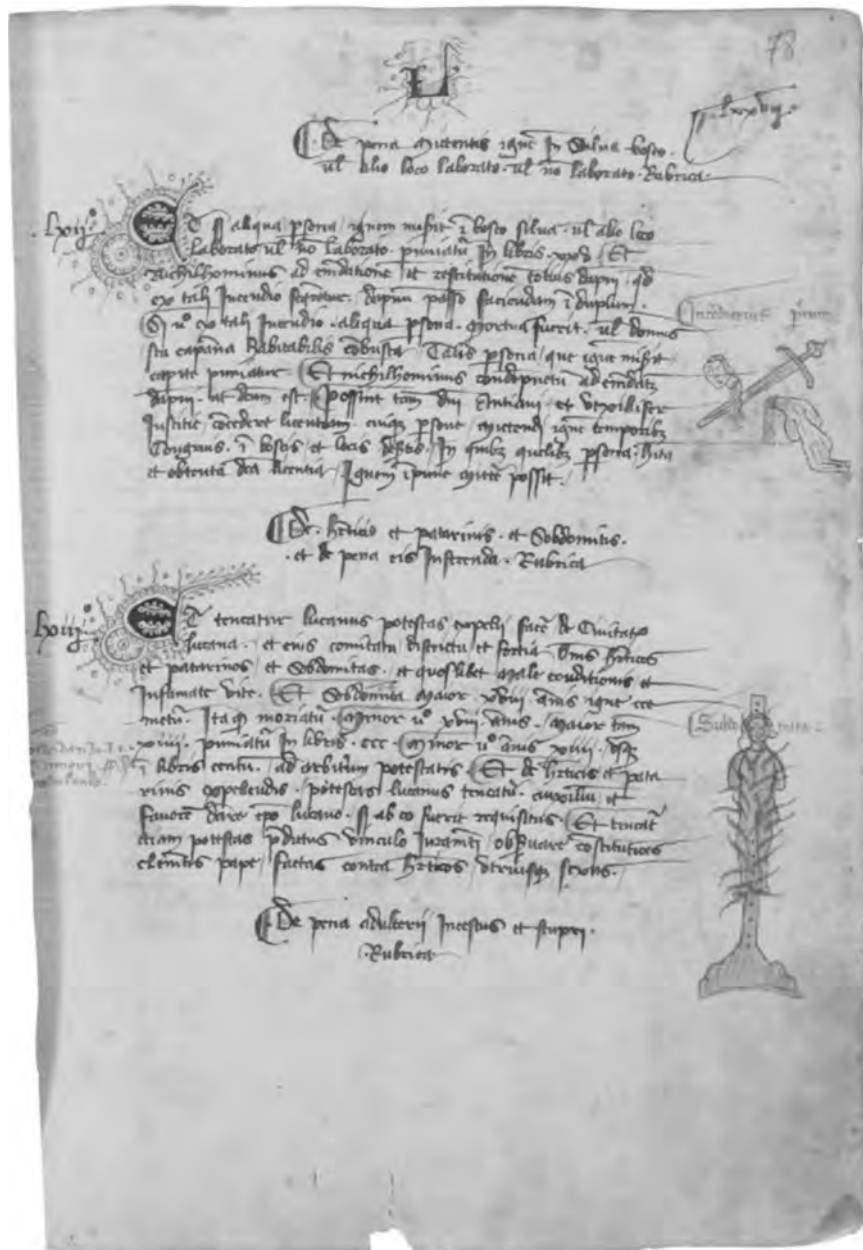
78

L

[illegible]

De pena mictentis ignem in silua bosco vel alio loco laborato vel non laborato. Rubrica

Hoij

Si aliqua persona ignem miserit in bosco silua vel alio loco laborato vel non laborato puniatur in libras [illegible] Et nichilhominus ad emendationem et restitutionem totius dapni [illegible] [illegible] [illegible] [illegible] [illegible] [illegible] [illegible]. Si vero ex tali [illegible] aliqua persona mortua fuerit vel domus sua capana habitabilis combusta talis persona que ignem miserit capite puniatur. Et nichilhominus condempnetur ad emendationem dapni ut dictum est. Possint tamen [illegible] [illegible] et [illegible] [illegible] concedere licentiam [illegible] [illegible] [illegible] ignem temporibus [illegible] in boscis et locis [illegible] in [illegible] quibus persona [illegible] et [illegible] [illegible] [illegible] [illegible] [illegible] possit.

Incendiarius

De hereticis et patarinis et sodomitis et de pena eis inferenda. Rubrica

Hoij

Et teneatur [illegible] potestas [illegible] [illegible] de Ciuitate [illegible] et eius comitatu districtu et fortia omnes hereticos et patarinos et sodomitas et quoslibet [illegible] conditionis et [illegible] vite. Et sodomitas maior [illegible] annis igne cremetur. Ita quod moriatur. Minor vero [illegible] annis maior tamen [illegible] puniatur in libris ccc. Minor vero annis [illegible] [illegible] in libris centum. ad arbitrium potestatis. Et de hereticis et patarinis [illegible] potestas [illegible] teneatur auxilium et fauorem dare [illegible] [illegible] si ab eo fuerit requisitus. Et teneatur etiam potestas predictus vinculo iuramenti obseruare constitutiones clementis pape factas contra hereticos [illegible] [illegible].

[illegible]

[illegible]

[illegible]

De pena adulterij incestus et stupri. Rubrica